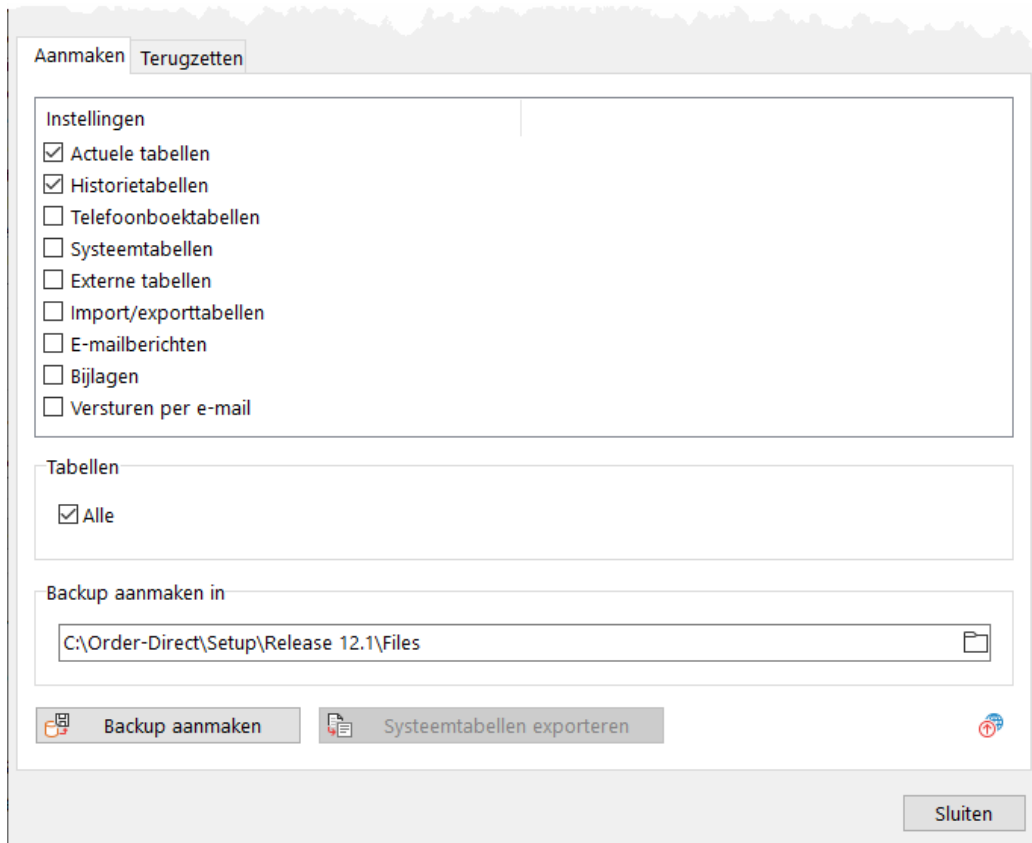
Aanmaken Terugzetten

Instellingen

☑ Actuele tabellen
☑ Historietabellen
☐ Telefoonboektabellen
☐ Systeemtabellen
☐ Externe tabellen
☐ Import/exporttabellen
☐ E-mailberichten
☐ Bijlagen
☐ Versturen per e-mail

Tabellen

☑ Alle

Backup aanmaken in

C:\Order-Direct\Setup\Release 12.1\Files

Backup aanmaken

Systeemtabellen exporteren

Sluiten